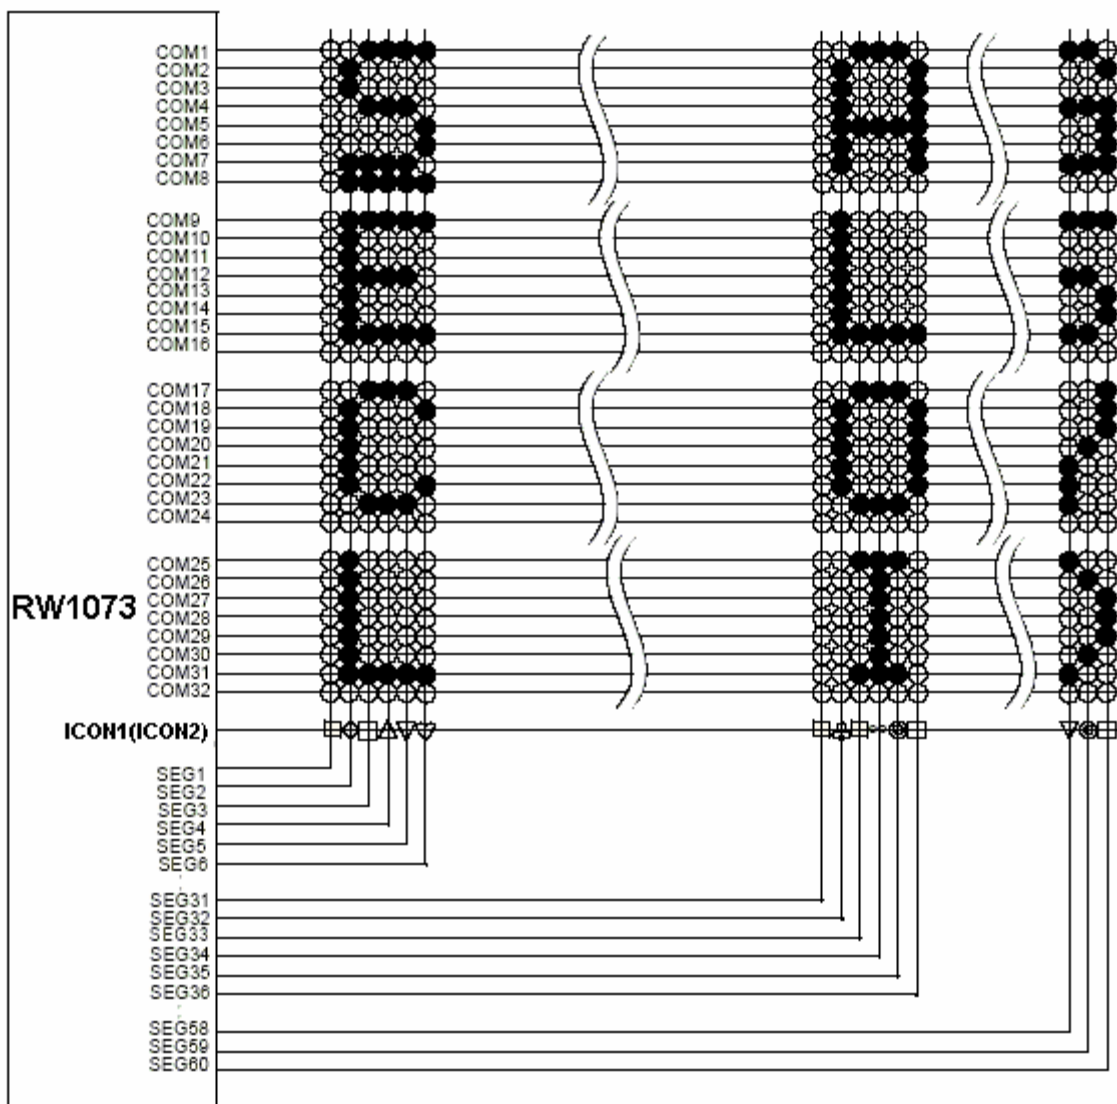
COM1
COM2
COM3
COM4
COM5
COM6
COM7
COM8
COM9
COM10
COM11
COM12
COM13
COM14
COM15
COM16
COM17
COM18
COM19
COM20
COM21
COM22
COM23
COM24
COM25
COM26
COM27
COM28
COM29
COM30
COM31
COM32
RW1073
ICON1(ICON2)
SEG1
SEG2
SEG3
SEG4
SEG5
SEG6
SEG31
SEG32
SEG33
SEG34
SEG35
SEG36
SEG58
SEG59
SEG60